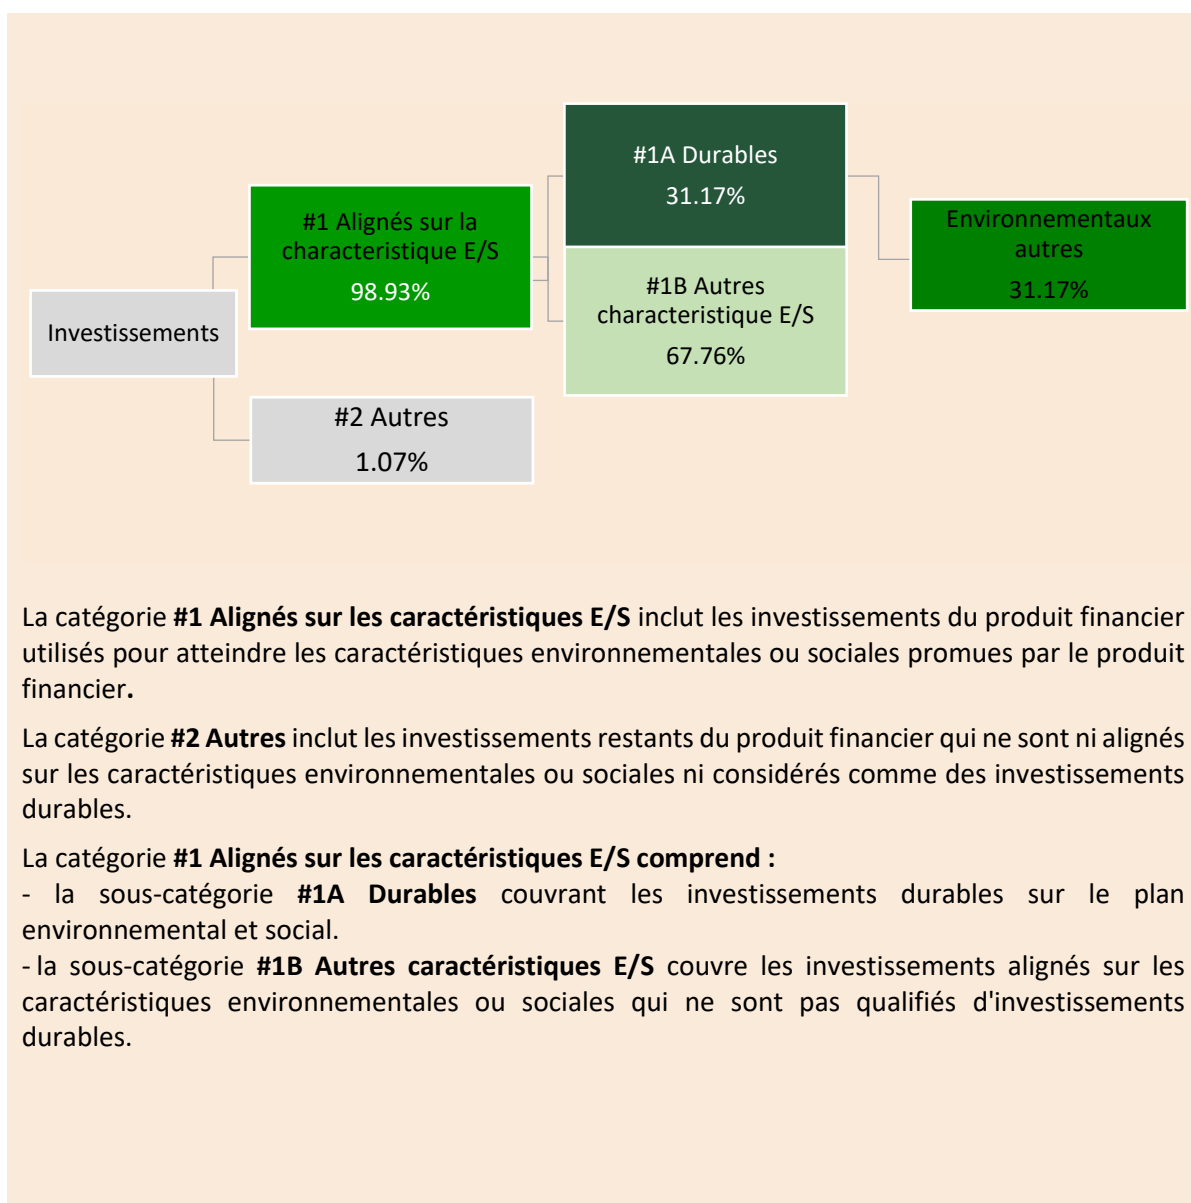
Investissements

#1 Alignés sur la characteristique E/S
98.93%

#2 Autres
1.07%

#1A Durables
31.17%

#1B Autres characteristique E/S
67.76%

Environnementaux autres
31.17%

La catégorie **#1 Alignés sur les caractéristiques E/S** inclut les investissements du produit financier utilisés pour atteindre les caractéristiques environnementales ou sociales promues par le produit financier**.**

La catégorie **#2 Autres** inclut les investissements restants du produit financier qui ne sont ni alignés sur les caractéristiques environnementales ou sociales ni considérés comme des investissements durables.

La catégorie **#1 Alignés sur les caractéristiques E/S comprend :**
- la sous-catégorie **#1A Durables** couvrant les investissements durables sur le plan environnemental et social.
- la sous-catégorie **#1B Autres caractéristiques E/S** couvre les investissements alignés sur les caractéristiques environnementales ou sociales qui ne sont pas qualifiés d'investissements durables.